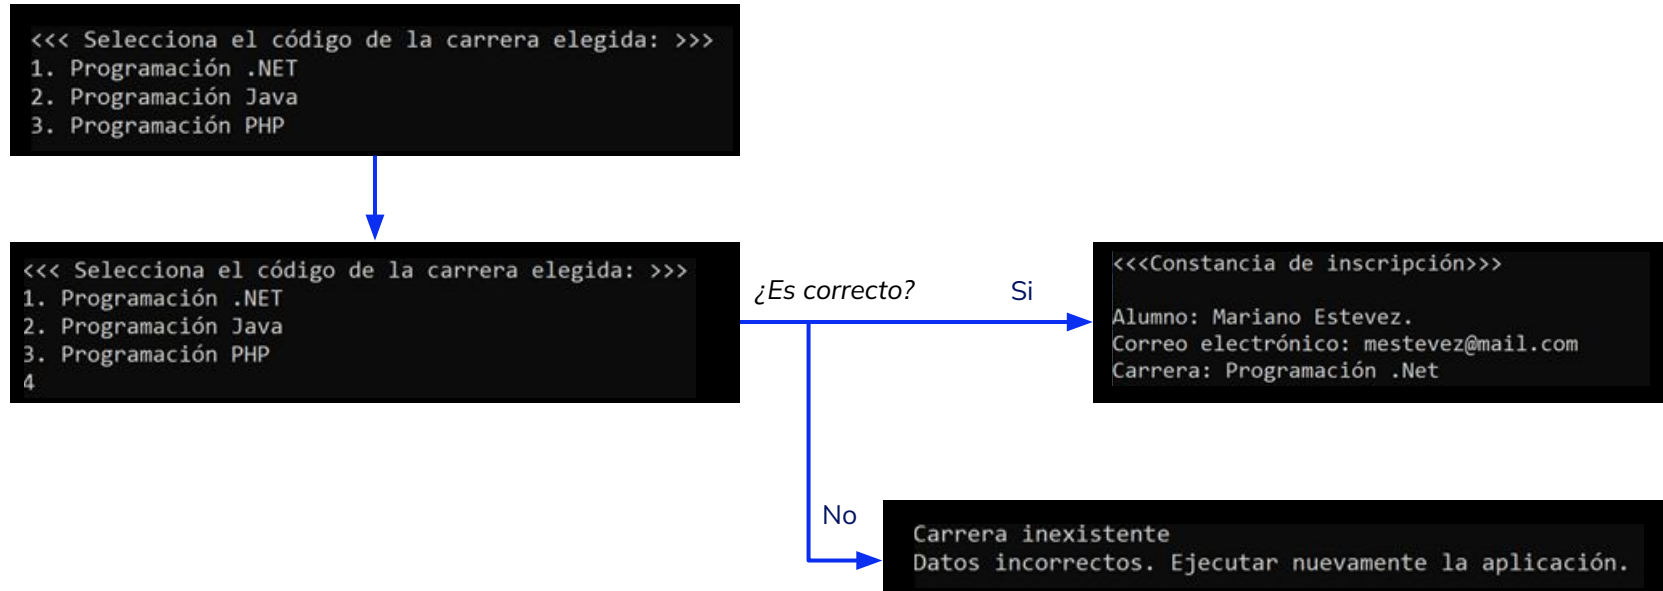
<<< Selecciona el código de la carrera elegida: >>>
1. Programación .NET
2. Programación Java
3. Programación PHP

<<< Selecciona el código de la carrera elegida: >>>
1. Programación .NET
2. Programación Java
3. Programación PHP
4

¿Es correcto?

Si

<<<Constancia de inscripción>>>

Alumno: Mariano Estevez.
Correo electrónico: mestevez@mail.com
Carrera: Programación .Net

No

Carrera inexistente
Datos incorrectos. Ejecutar nuevamente la aplicación.